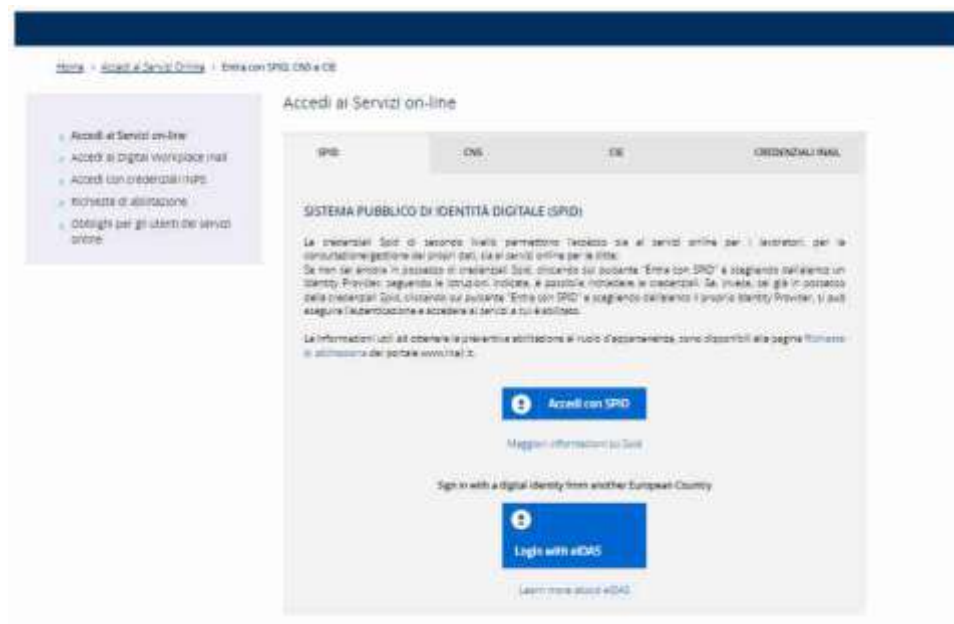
Home > Accedi ai Servizi Online > Entra con SPID, CNS e CIE

Accedi ai Servizi on-line

Accedi ai Servizi on-line
Accedi al Digital Workplace Inail
Accedi con credenziali INPS
Richiesta di abilitazione
Obblighi per gli utenti dei servizi online

| SPID | CNS | CIE | CREDENZIALI INAIL |
|---|---|---|---|

SISTEMA PUBBLICO DI IDENTITÀ DIGITALE (SPID)

Le credenziali Spid di secondo livello permettono l'accesso sia ai servizi online per i lavoratori, per la consultazione/gestione dei propri dati, sia ai servizi online per le ditte.
Se non sei ancora in possesso di credenziali Spid, cliccando sul pulsante "Entra con SPID" e scegliendo dall'elenco un Identity Provider, seguendo le istruzioni indicate, è possibile richiedere le credenziali. Se, invece, sei già in possesso delle credenziali Spid, cliccando sul pulsante "Entra con SPID" e scegliendo dall'elenco il proprio Identity Provider, si può eseguire l'autenticazione e accedere ai servizi a cui si è abilitato.

Le informazioni utili ad ottenere la preventiva abilitazione al ruolo d'appartenenza, sono disponibili alla pagina Richiesta di abilitazione del portale www.inail.it.

Accedi con SPID

Maggiori informazioni su Spid

Sign in with a digital identity from another European Country

Login with eIDAS

Learn more about eIDAS